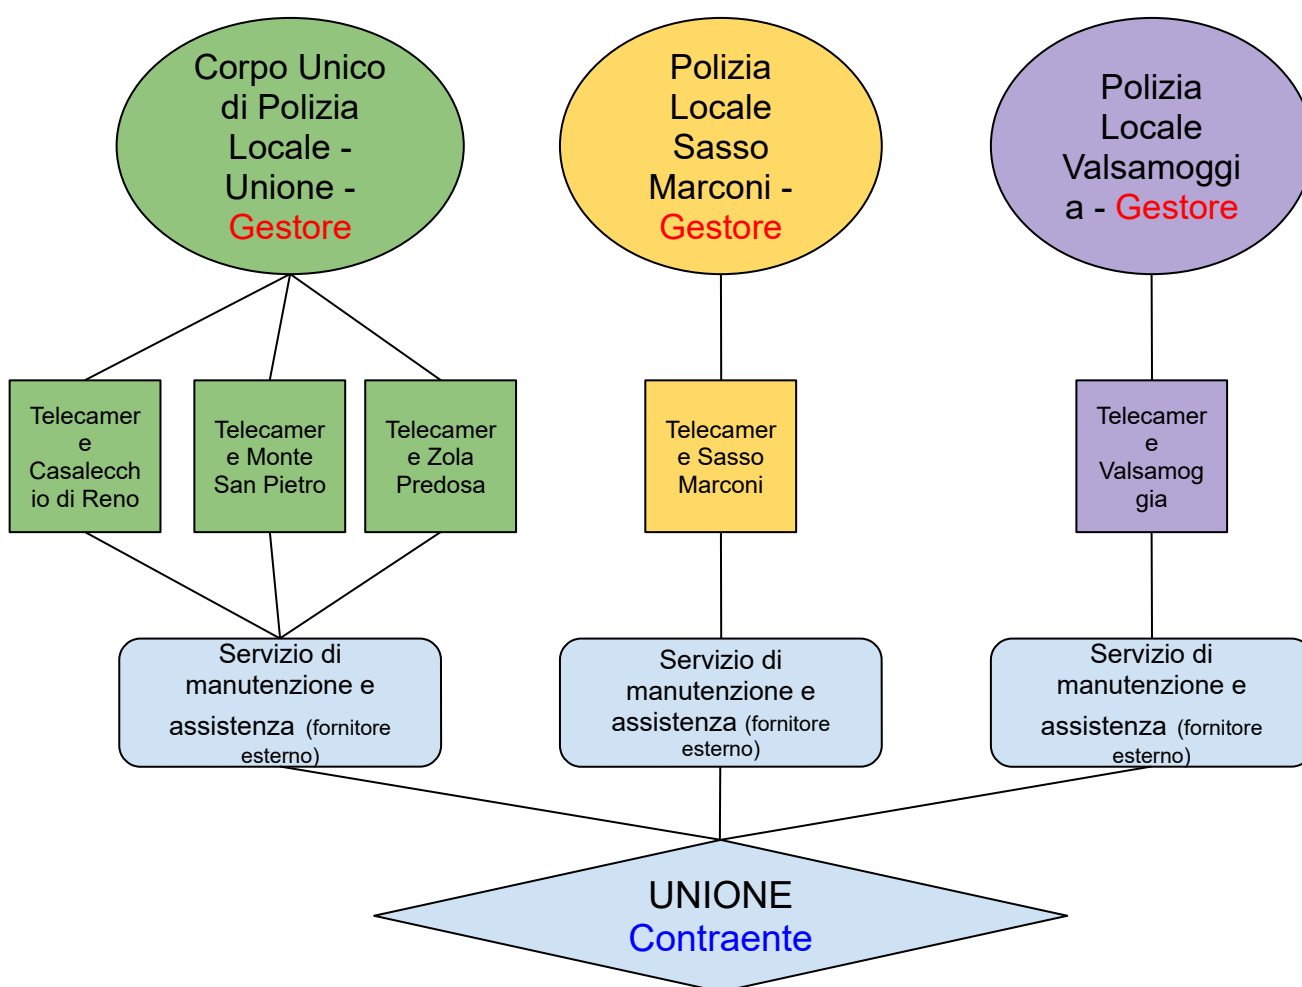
Corpo Unico di Polizia Locale - Unione - Gestore

Polizia Locale Sasso Marconi - Gestore

Polizia Locale Valsamoggia - Gestore

Telecamere Casalecchio di Reno

Telecamere Monte San Pietro

Telecamere Zola Predosa

Telecamere Sasso Marconi

Telecamere Valsamoggia

Servizio di manutenzione e assistenza (fornitore esterno)

Servizio di manutenzione e assistenza (fornitore esterno)

Servizio di manutenzione e assistenza (fornitore esterno)

UNIONE Contraente